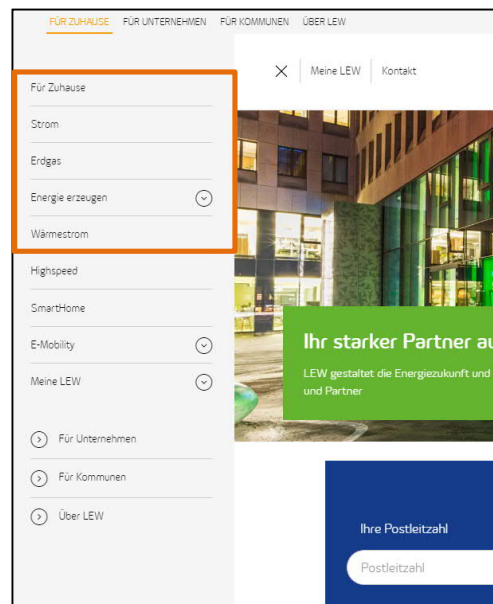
FÜR ZUHAUSE FÜR UNTERNEHMEN FÜR KOMMUNEN ÜBER LEW

Meine LEW Kontakt

Für Zuhause
Strom
Erdgas
Energie erzeugen
Wärmestrom
Highspeed
SmartHome
E-Mobility
Meine LEW

Für Unternehmen
Für Kommunen
Über LEW

Ihr starker Partner au

LEW gestaltet die Energiezukunft und
und Partner

Ihre Postleitzahl

Postleitzahl